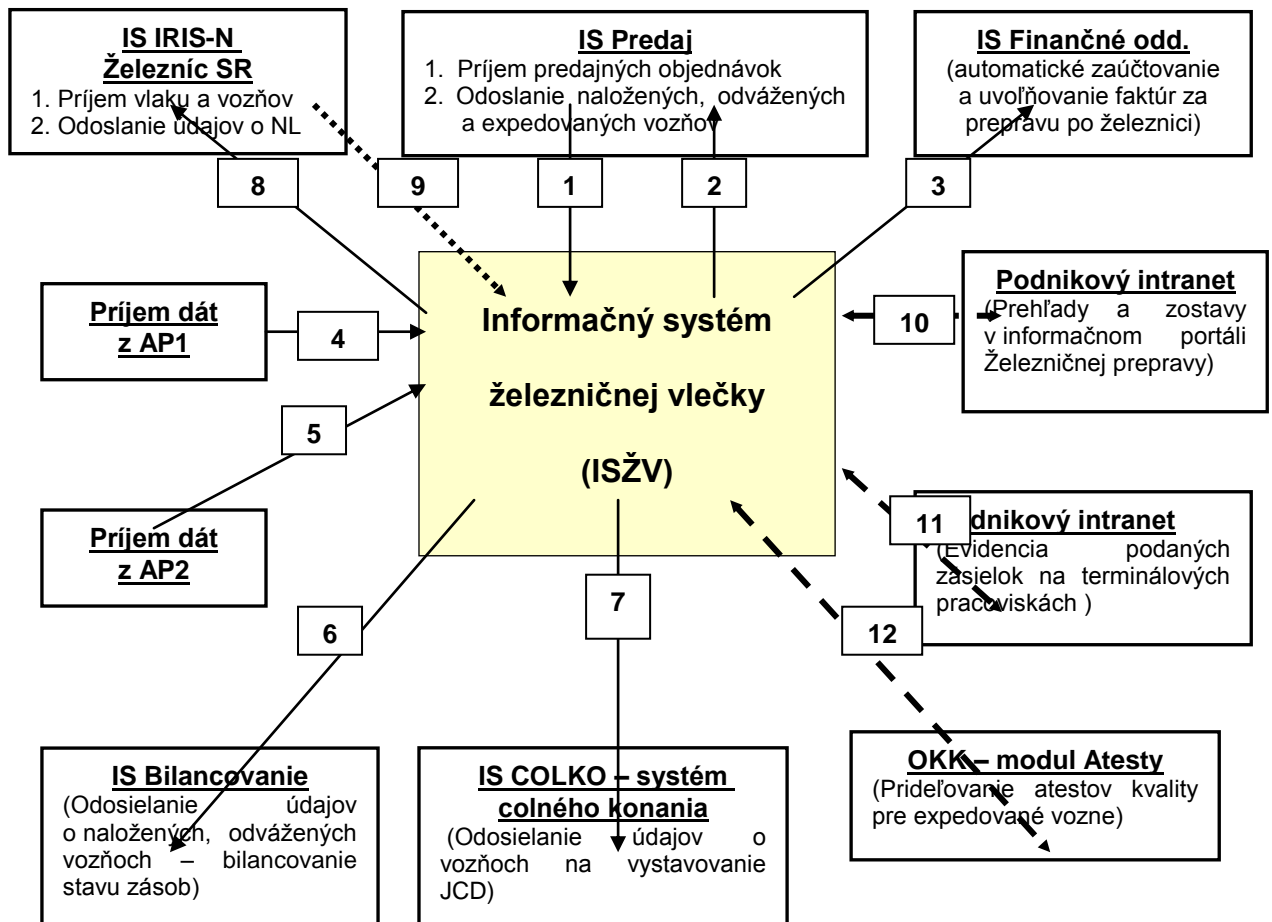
IS IRIS-N Železníc SR
1. Príjem vlaku a vozňov
2. Odoslanie údajov o NL

IS Predaj
1. Príjem predajných objednávok
2. Odoslanie naložených, odvážených a expedovaných vozňov

IS Finančné odd.
(automatické zaúčtovanie a uvoľňovanie faktúr za prepravu po železnici)

8

9

1

2

3

Príjem dát z AP1

4

Informačný systém železničnej vlečky (ISŽV)

10

Podnikový intranet
(Prehľady a zostavy v informačnom portáli Železničnej prepravy)

5

Príjem dát z AP2

11

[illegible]dnikový intranet
(Evidencia podaných zásielok na terminálových pracoviskách )

6

7

12

IS Bilancovanie
(Odosielanie údajov o naložených, odvážených vozňoch – bilancovanie stavu zásob)

IS COLKO – systém colného konania
(Odosielanie údajov o vozňoch na vystavovanie JCD)

OKK – modul Atesty
(Prideľovanie atestov kvality pre expedované vozne)